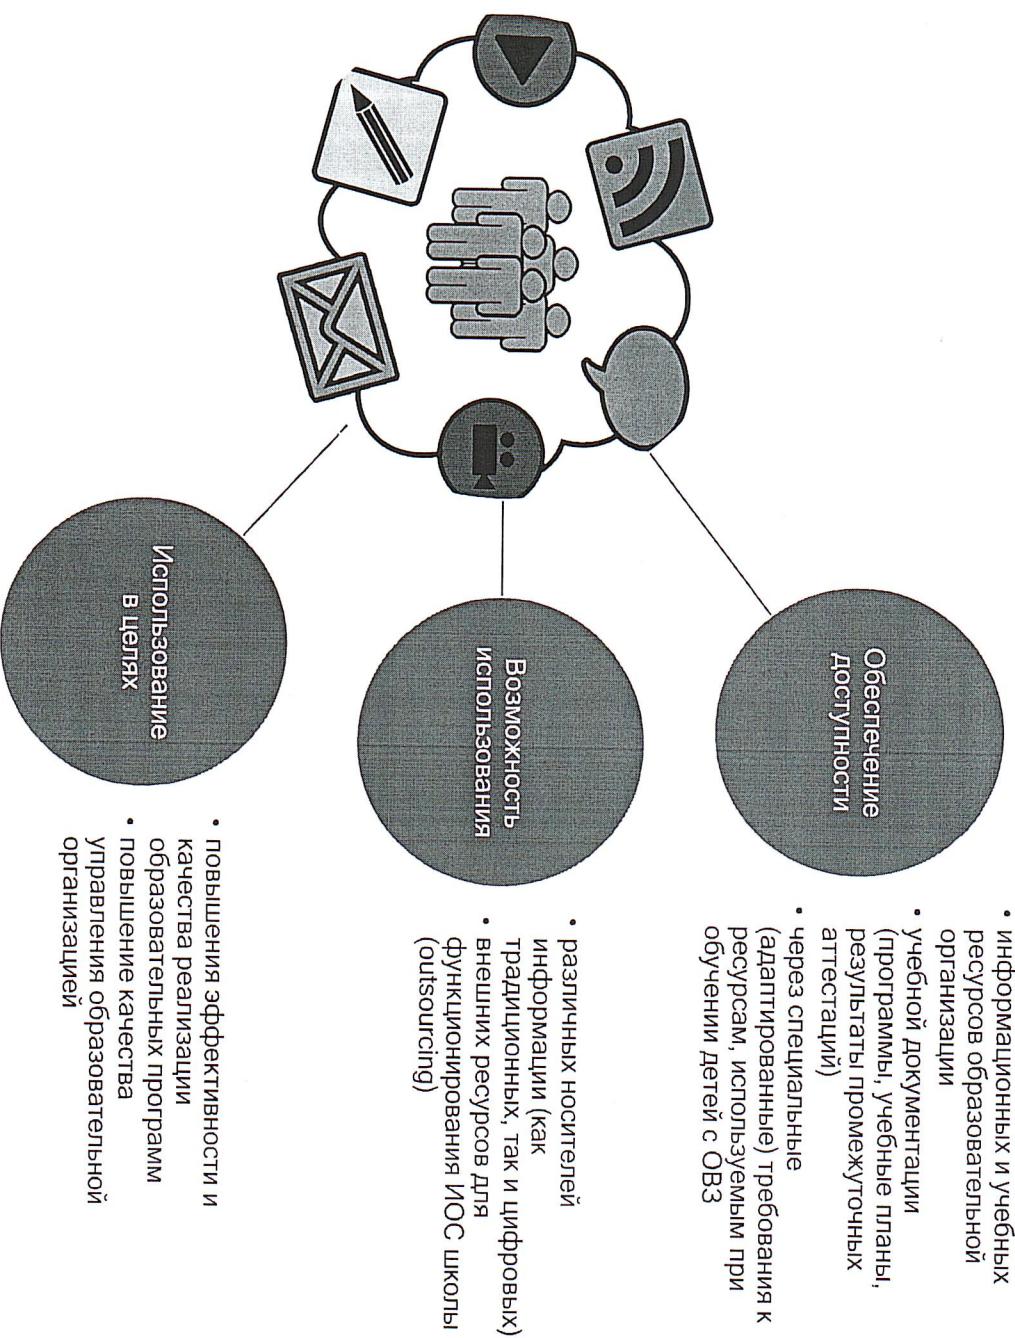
Обеспечение доступности

• информационных и учебных ресурсов образовательной организации
• учебной документации (программы, учебные планы, результаты промежуточных аттестаций)
• через специальные (адаптированные) требования к ресурсам, используемым при обучении детей с ОВЗ

Возможность использования

• различных носителей информации (как традиционных, так и цифровых)
• внешних ресурсов для функционирования ИОС школы (outsourcing)

Использование в целях

• повышения эффективности и качества реализации образовательных программ
• повышение качества управления образовательной организацией